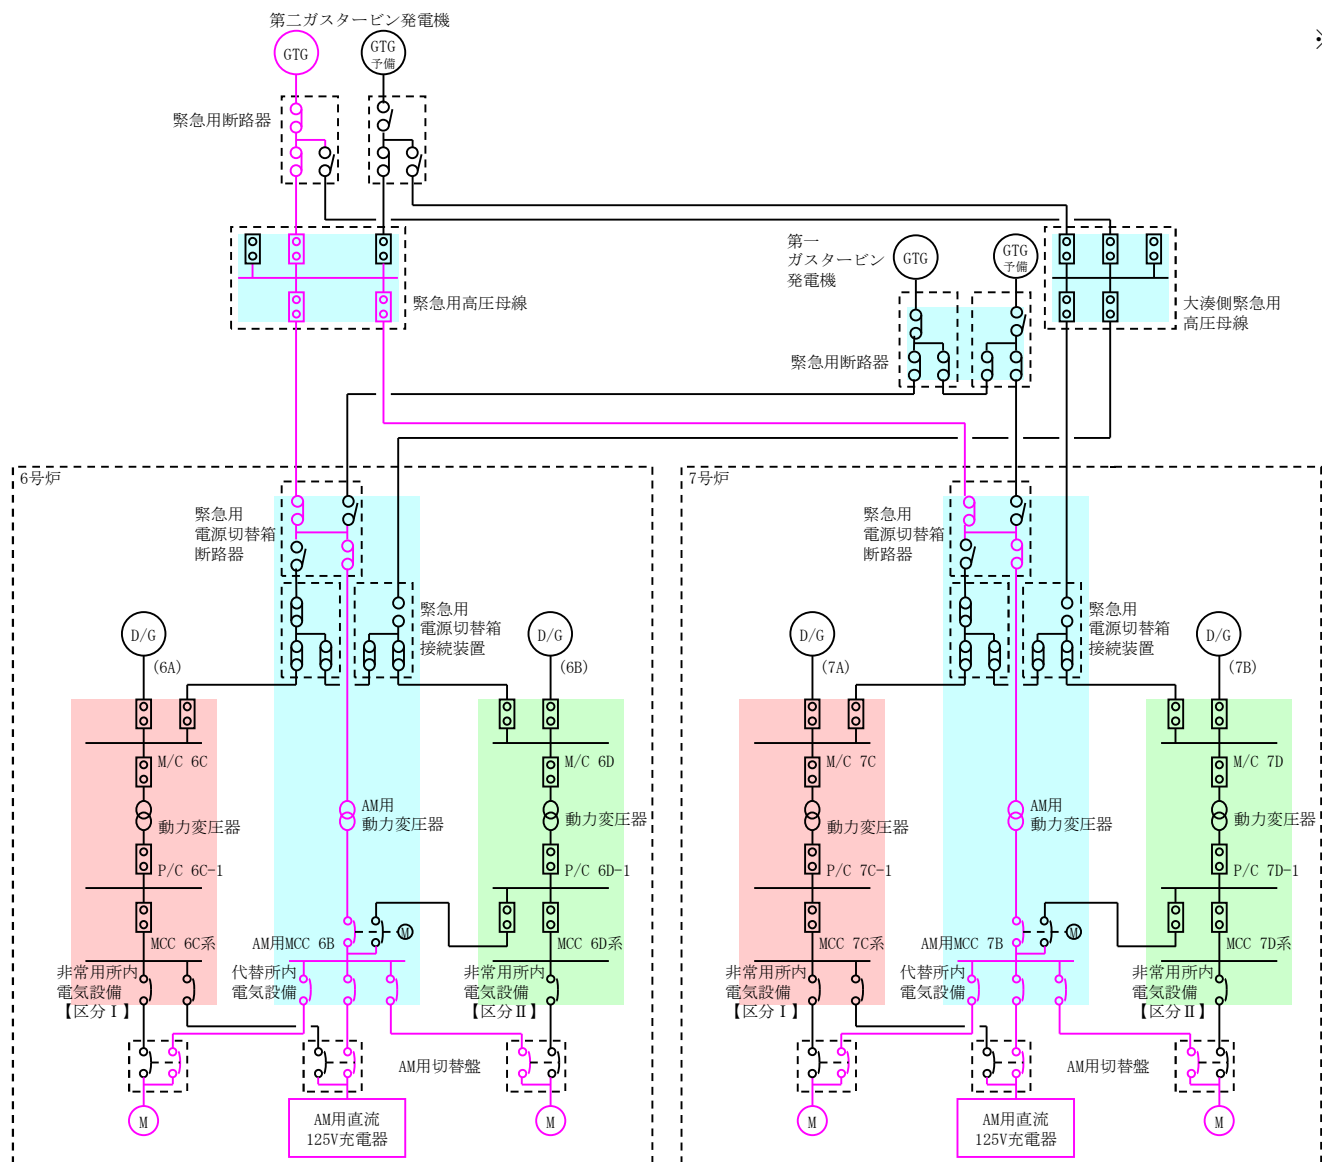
第二ガスタービン発電機

GTG

GTG 予備

緊急用断路器

緊急用高圧母線

第一 ガスタービン 発電機

GTG

GTG 予備

緊急用断路器

大湊側緊急用 高圧母線

6号炉

緊急用 電源切替箱 断路器

緊急用 電源切替箱 接続装置

D/G (6A)

D/G (6B)

M/C 6C

動力変圧器

P/C 6C-1

MCC 6C系

AM用 動力変圧器

AM用MCC 6B

M

M/C 6D

動力変圧器

P/C 6D-1

MCC 6D系

非常用所内 電気設備 【区分Ⅰ】

代替所内 電気設備

非常用所内 電気設備 【区分Ⅱ】

AM用切替盤

M

AM用直流 125V充電器

M

7号炉

緊急用 電源切替箱 断路器

緊急用 電源切替箱 接続装置

D/G (7A)

D/G (7B)

M/C 7C

動力変圧器

P/C 7C-1

MCC 7C系

AM用 動力変圧器

AM用MCC 7B

M

M/C 7D

動力変圧器

P/C 7D-1

MCC 7D系

非常用所内 電気設備 【区分Ⅰ】

代替所内 電気設備

非常用所内 電気設備 【区分Ⅱ】

AM用切替盤

M

AM用直流 125V充電器

M